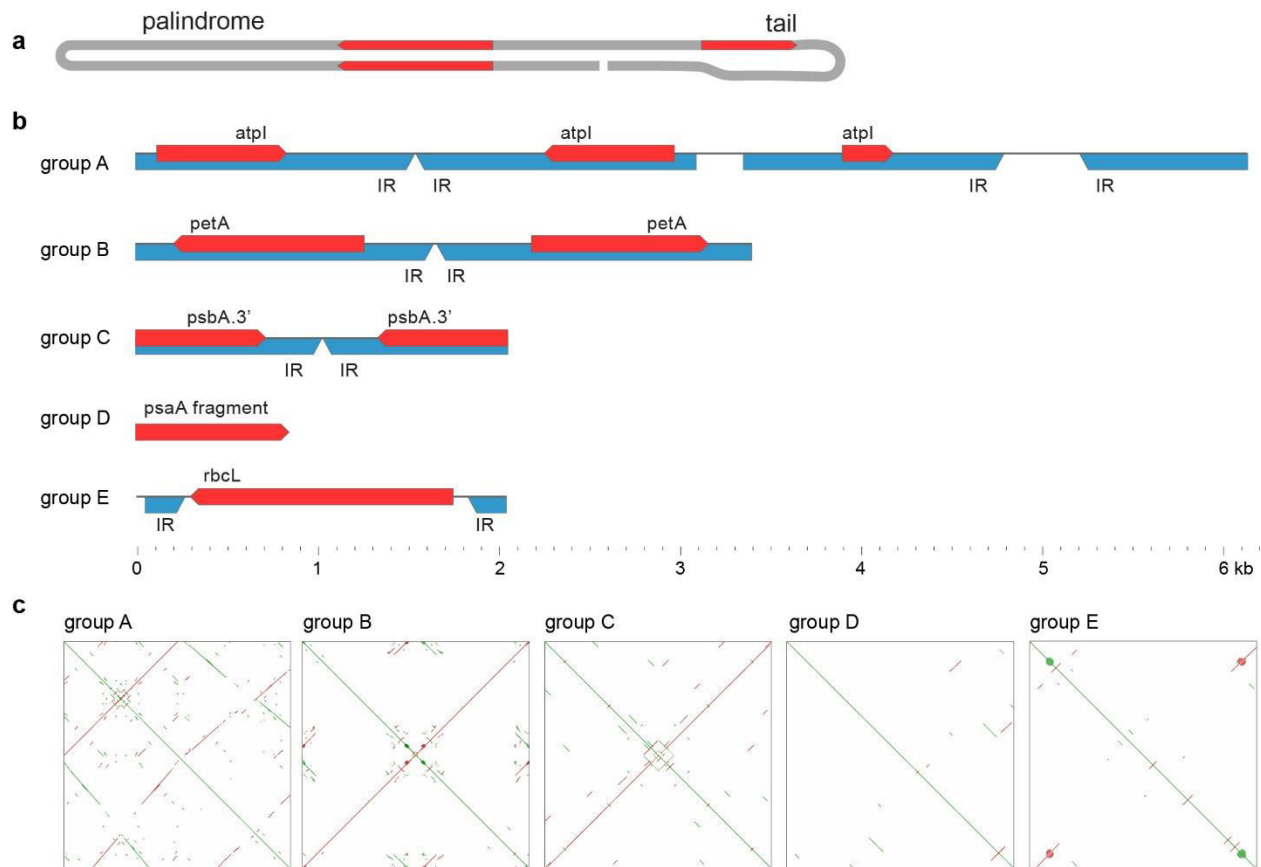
a
palindrome
tail

b
group A
atpI
atpI
atpI
IR IR IR IR

group B
petA
petA
IR IR

group C
psbA.3'
psbA.3'
IR IR

group D
psaA fragment

group E
rbcL
IR IR

0 1 2 3 4 5 6 kb

c
group A
group B
group C
group D
group E